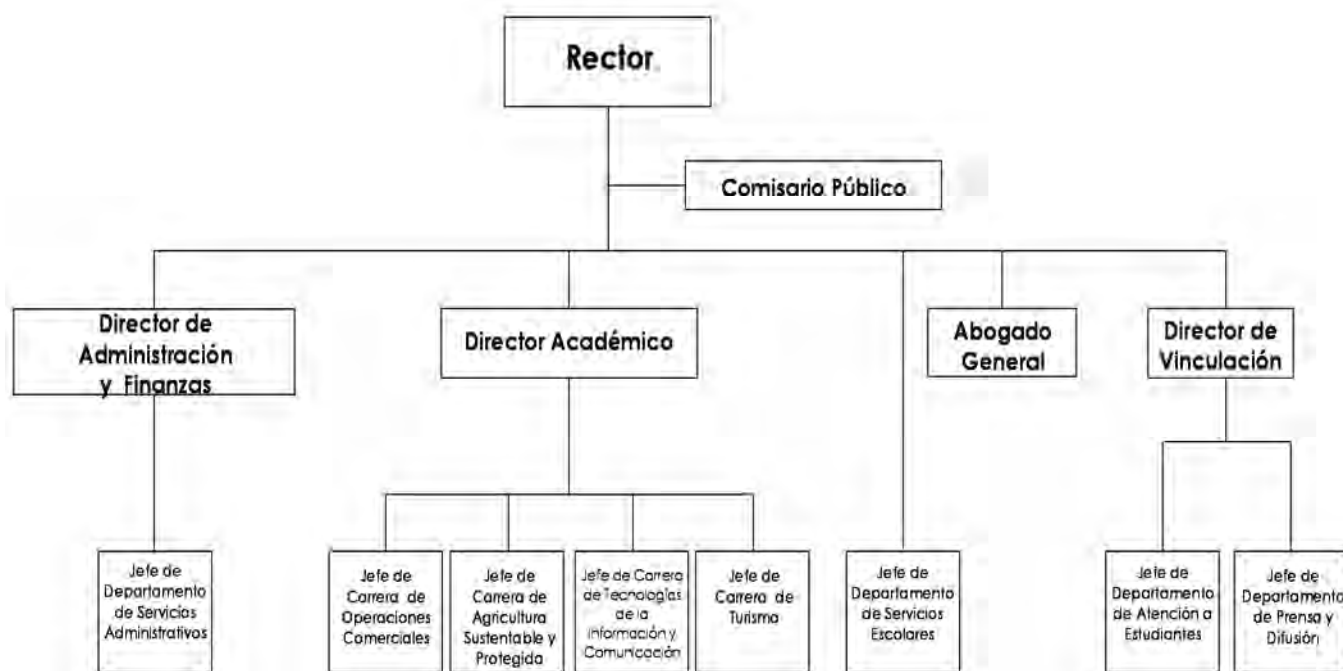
Rector

Comisario Público

Director de Administración y Finanzas

Director Académico

Abogado General

Director de Vinculación

Jefe de Departamento de Servicios Administrativos

Jefe de Carrera de Operaciones Comerciales

Jefe de Carrera de Agricultura Sustentable y Protegida

Jefe de Carrera de Tecnologías de la Información y Comunicación

Jefe de Carrera de Turismo

Jefe de Departamento de Servicios Escolares

Jefe de Departamento de Atención a Estudiantes

Jefe de Departamento de Prensa y Difusión